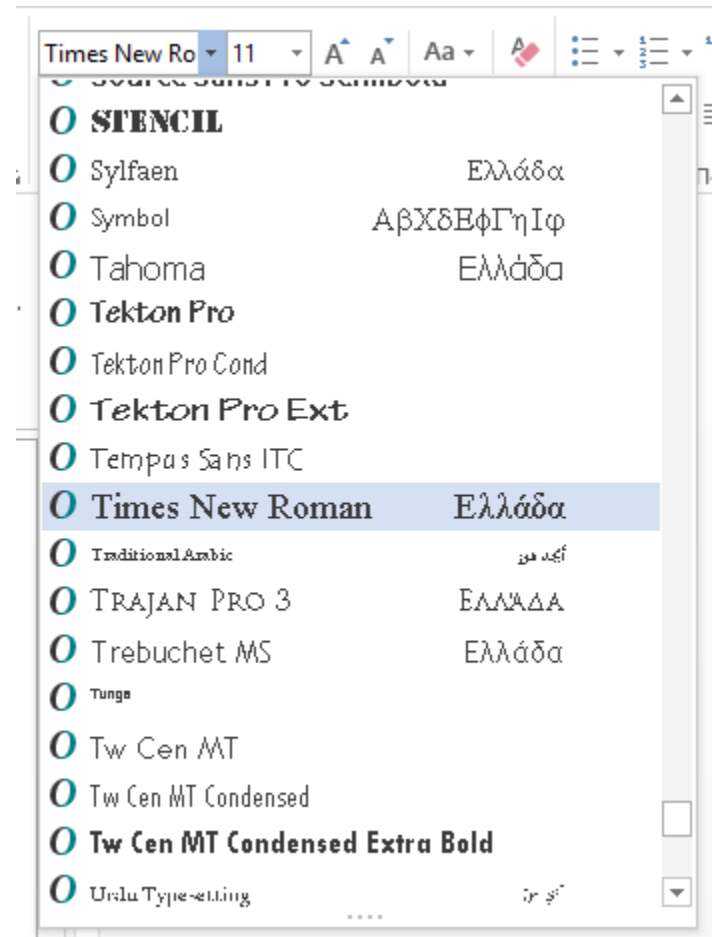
Times New Ro 11 A A Aa

Source Sans Pro Semibold
STENCIL
Sylfaen Ελλάδα
Symbol ΑβΧδΕφΓηΙφ
Tahoma Ελλάδα
Tekton Pro
Tekton Pro Cond
Tekton Pro Ext
Tempus Sans ITC
Times New Roman Ελλάδα
Traditional Arabic أبجد هوز
TRAJAN PRO 3 ΕΛΛΑΔΑ
Trebuchet MS Ελλάδα
Tunga
Tw Cen MT
Tw Cen MT Condensed
Tw Cen MT Condensed Extra Bold
Urdu Typesetting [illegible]